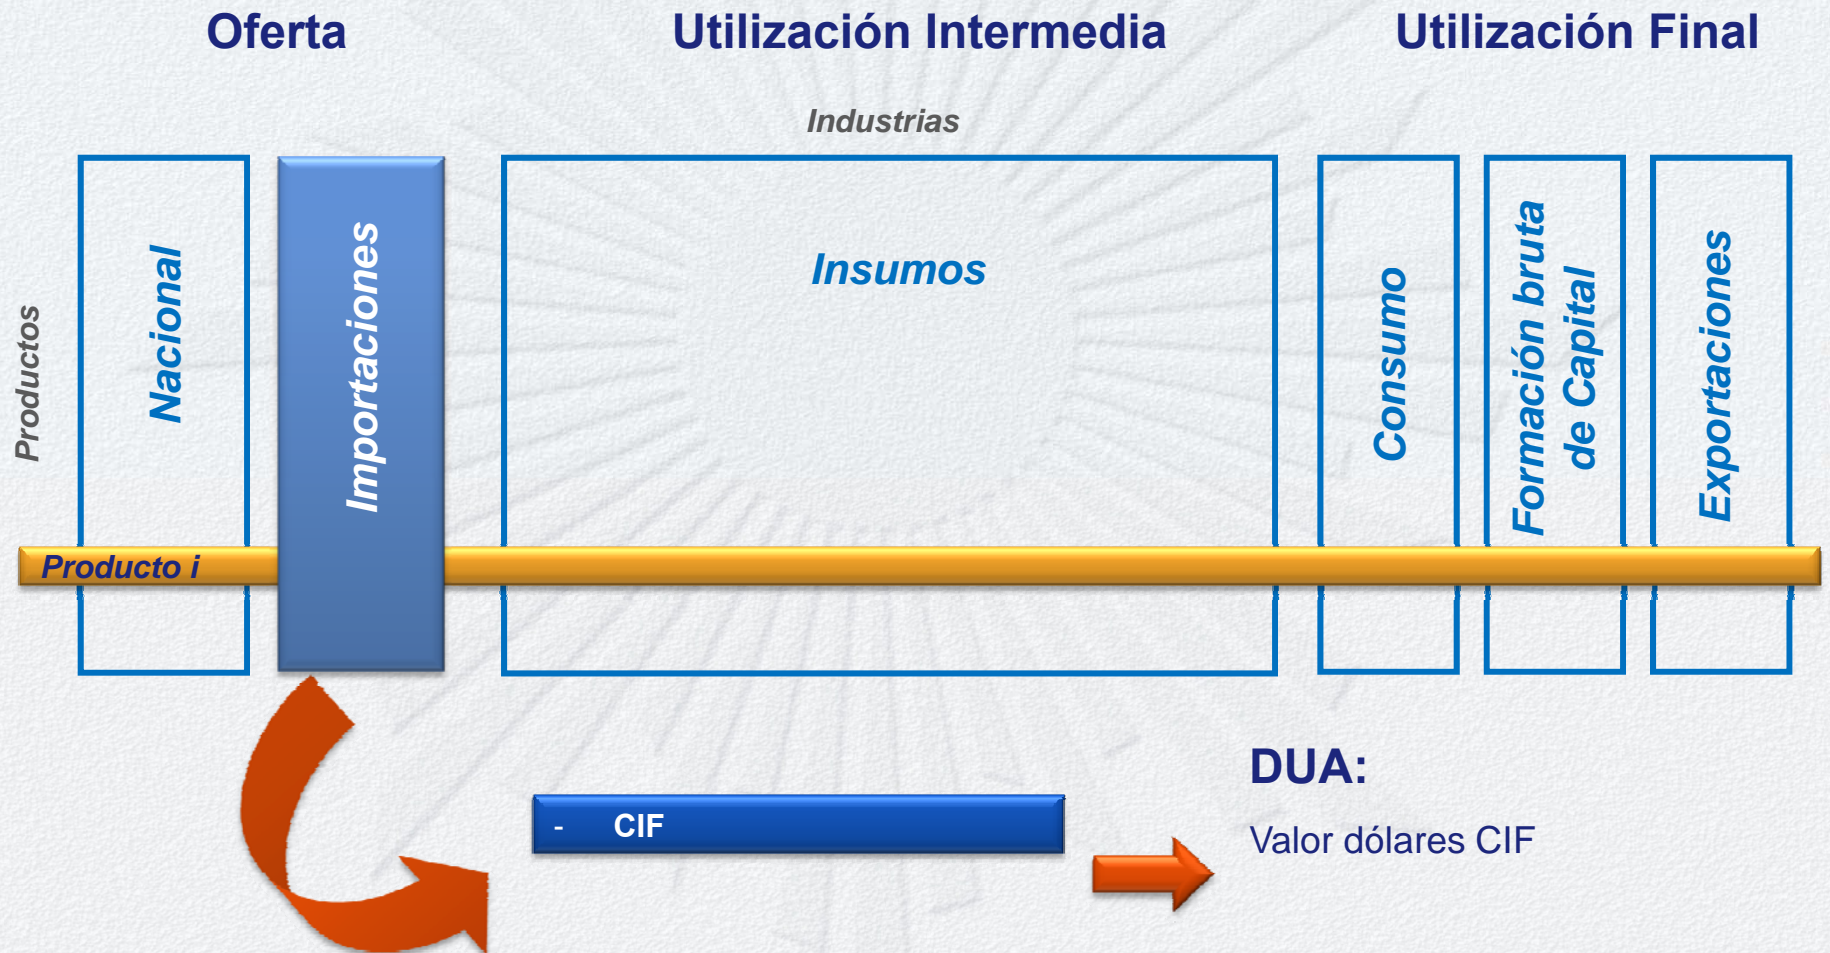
Oferta

Utilización Intermedia

Utilización Final

Industrias

Productos

Nacional

Importaciones

Insumos

Consumo

Formación bruta de Capital

Exportaciones

Producto i

- CIF

DUA:

Valor dólares CIF